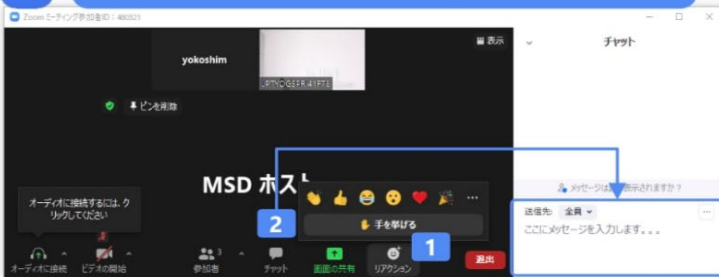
Zoom ミーティング参加者ID：480521

yokoshim

LPTYOGSSR 41873

表示

ピンを削除

チャット

MSD ホスト

オーディオに接続するには、クリックしてください

2

手を挙げる

1

メッセージは誰に表示されますか？

送信先: 全員

ここにメッセージを入力します。。。

オーディオに接続

ビデオの開始

参加者 3

チャット

画面の共有

リアクション

退出